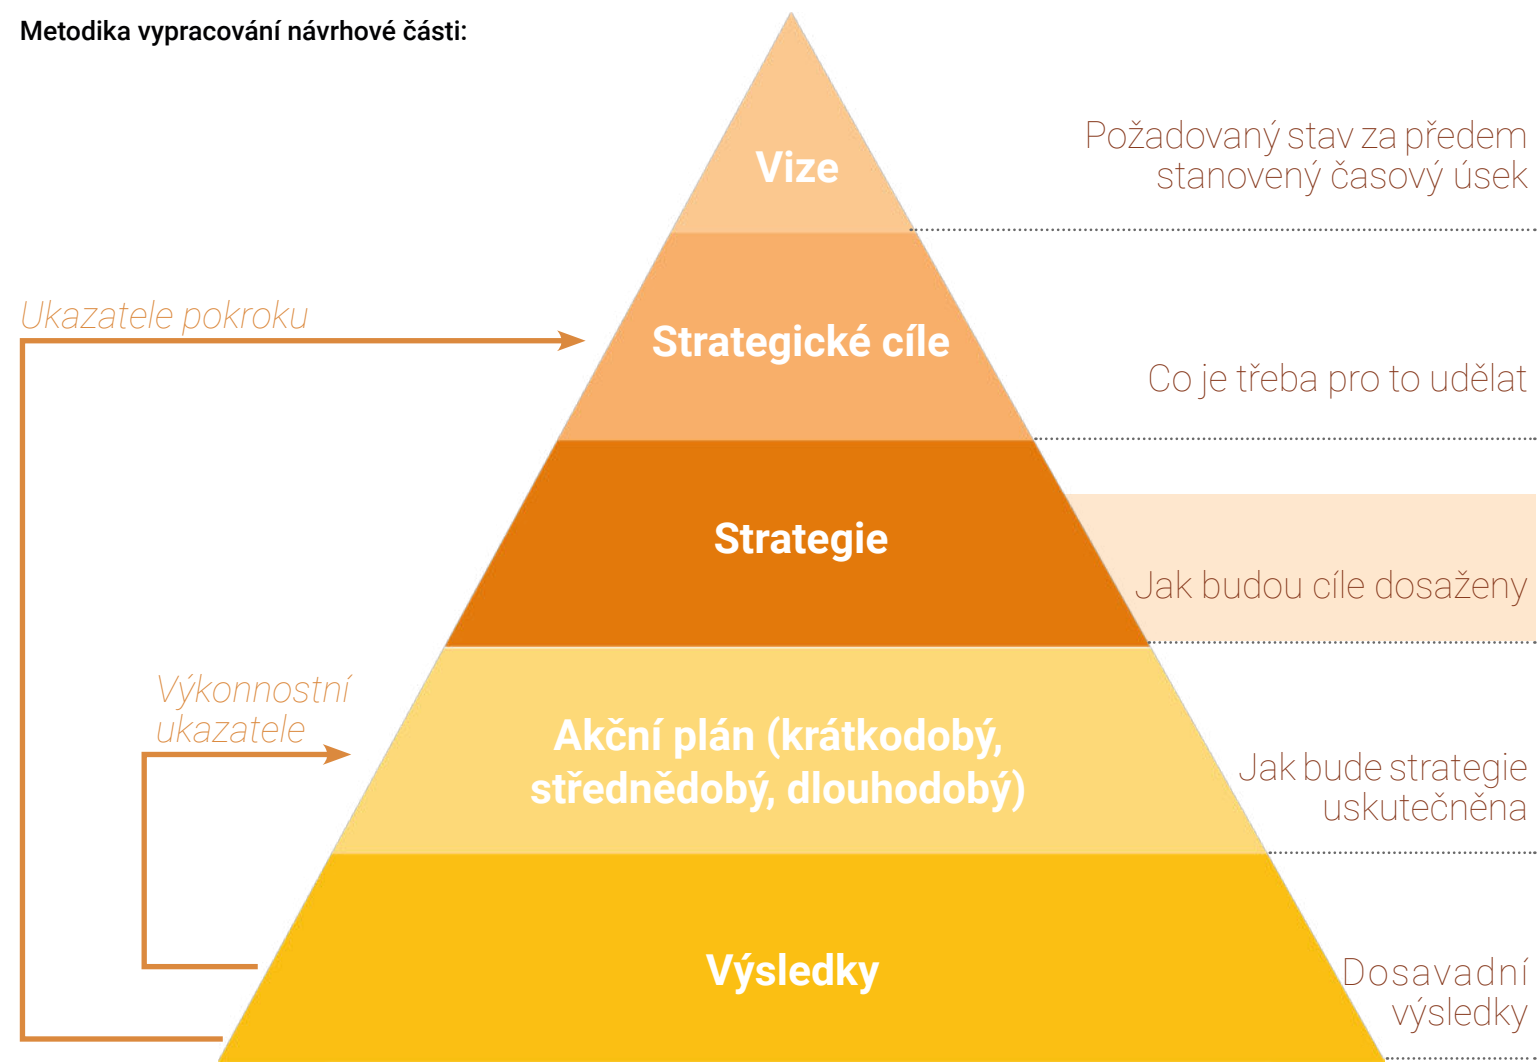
Metodika vypracování návrhové části:

Vize

Požadovaný stav za předem stanovený časový úsek

Ukazatele pokroku

Strategické cíle

Co je třeba pro to udělat

Strategie

Jak budou cíle dosaženy

Výkonnostní ukazatele

Akční plán (krátkodobý, střednědobý, dlouhodobý)

Jak bude strategie uskutečněna

Výsledky

Dosavadní výsledky